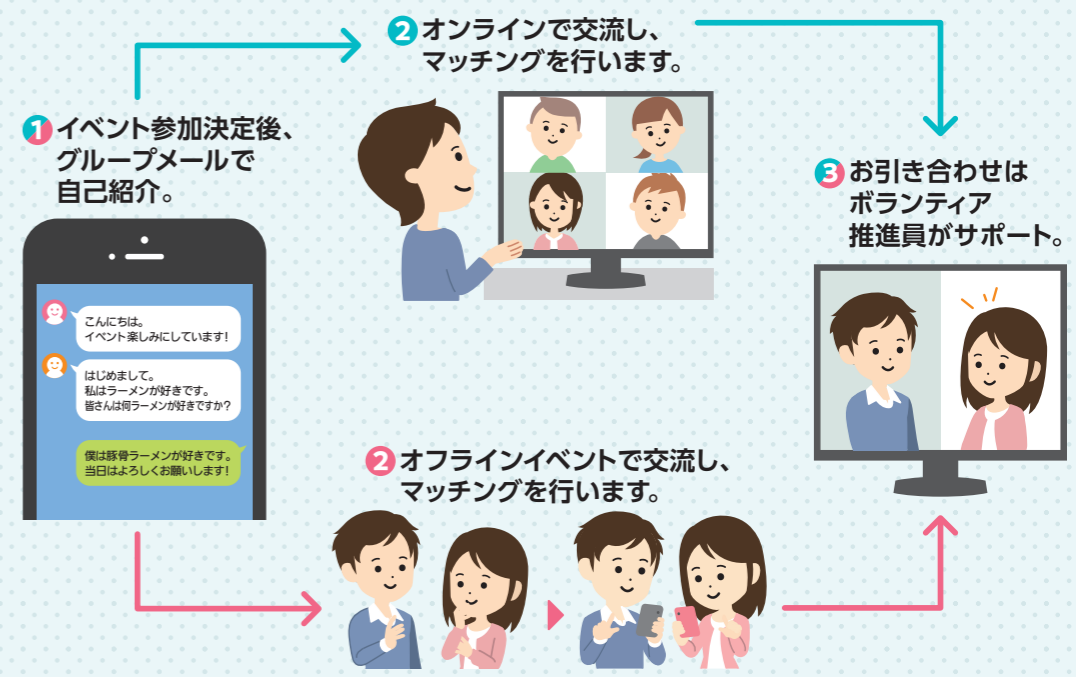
1 イベント参加決定後、グループメールで自己紹介。

こんにちは。
イベント楽しみにしています！

はじめまして。
私はラーメンが好きです。
皆さんは何ラーメンが好きですか？

僕は豚骨ラーメンが好きです。
当日はよろしくお願いします！

2 オンラインで交流し、マッチングを行います。

2 オフラインイベントで交流し、マッチングを行います。

3 お引き合わせはボランティア推進員がサポート。